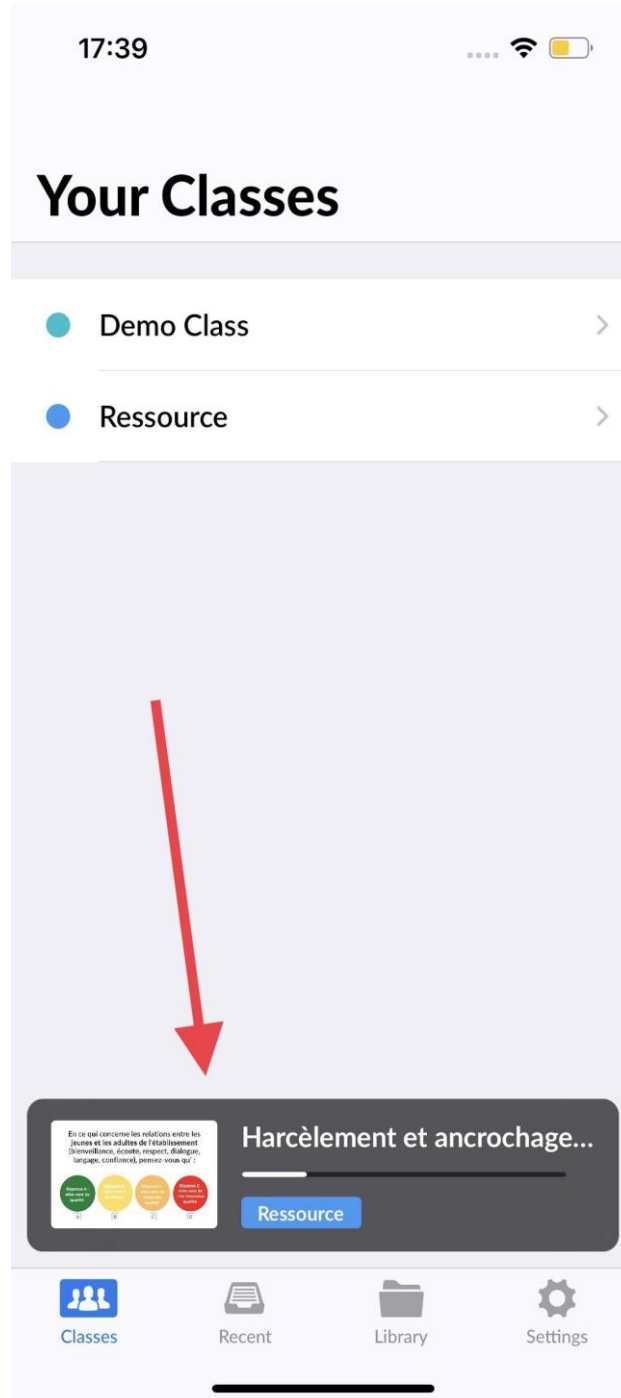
17:39

Your Classes

Demo Class

Ressource

En ce qui concerne les relations entre les jeunes et les adultes de l'établissement (bienveillance, écoute, respect, dialogue, langage, confiance), pensez-vous qu' :

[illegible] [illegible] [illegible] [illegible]

A B C D

Harcèlement et ancrochage...

Ressource

Classes Recent Library Settings